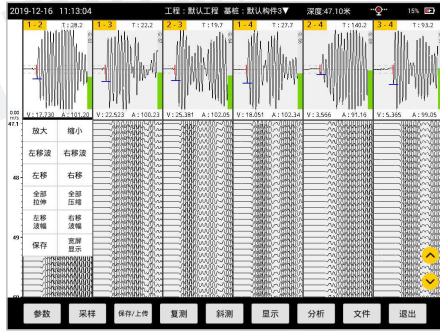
2019-12-16 11:13:04 工程：默认工程 基桩：默认构件3▼ 深度:47.10米 15%

1 - 2 T : 28.2
V : 17.730 A : 101.20

1 - 3 T : 22.2
V : 22.523 A : 100.23

2 - 3 T : 19.7
V : 25.381 A : 102.05

1 - 4 T : 27.7
V : 18.051 A : 102.34

2 - 4 T : 140.2
V : 3.566 A : 91.16

3 - 4 T : 25.2
V : 5.365 A : 99.05

0.00
47.1

48

49

放大 缩小
左移波 右移波
左移 右移
全部拉伸 全部压缩
左移波幅 右移波幅
保存 宽屏显示

参数 采样 保存/上传 复测 斜测 显示 分析 文件 退出